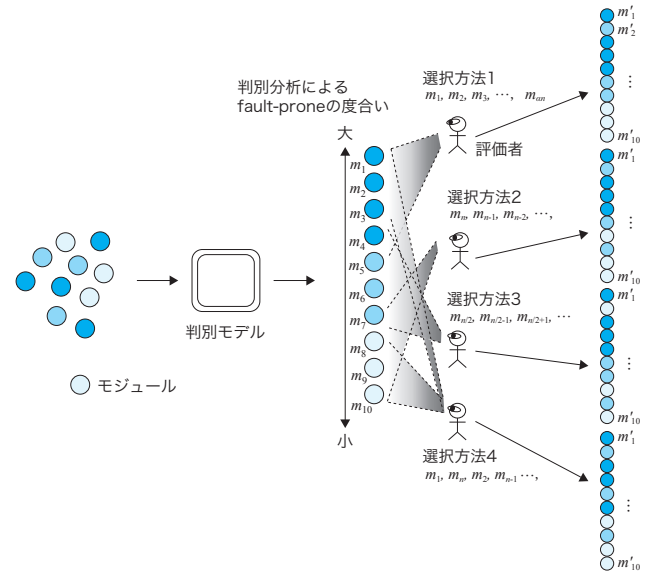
モジュール

判別モデル

判別分析による fault-proneの度合い

大

$m_1$
$m_2$
$m_3$
$m_4$
$m_5$
$m_6$
$m_7$
$m_8$
$m_9$
$m_{10}$

小

選択方法1
$m_1, m_2, m_3, \cdots, m_{an}$
評価者

選択方法2
$m_n, m_{n-1}, m_{n-2}, \cdots,$

選択方法3
$m_{n/2}, m_{n/2-1}, m_{n/2+1}, \cdots$

選択方法4
$m_1, m_n, m_2, m_{n-1} \cdots,$

$m'_1$
$m'_2$
⋮
$m'_{10}$

$m'_1$
⋮
$m'_{10}$

$m'_1$
⋮
$m'_{10}$

$m'_1$
⋮
$m'_{10}$